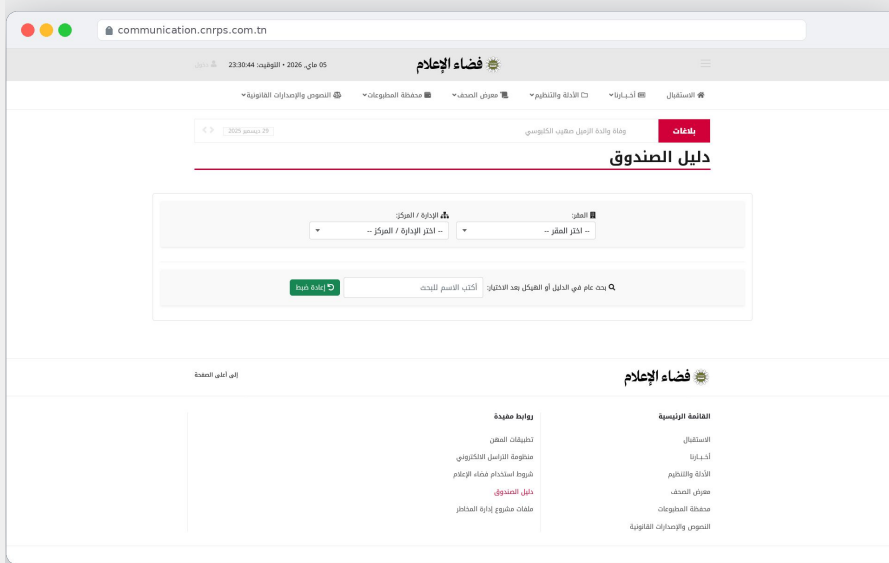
communication.cnrps.com.tn

05 ماي، 2026 • التوقيت: 23:30:44

فضاء الإعلام

الاستقبال
أخبارنا
الأدلة والتنظيم
معرض الصحف
محفظة المطبوعات
النصوص والإصدارات القانونية

بلاغات
وفاة والدة الزميل صهيب الكلبوسي
29 ديسمبر 2025

دليل الصندوق

المقر:
-- اختر المقر --

الإدارة / المركز:
-- اختر الإدارة / المركز --

بحث عام في الدليل أو الهيكل بعد الاختيار:
أكتب الاسم للبحث
إعادة ضبط

فضاء الإعلام

إلى أعلى الصفحة

القائمة الرئيسية
الاستقبال
أخبارنا
الأدلة والتنظيم
معرض الصحف
محفظة المطبوعات
النصوص والإصدارات القانونية

روابط مفيدة
تطبيقات المهن
منظومة التراسل الالكتروني
شروط استخدام فضاء الإعلام
دليل الصندوق
ملفات مشروع إدارة المخاطر